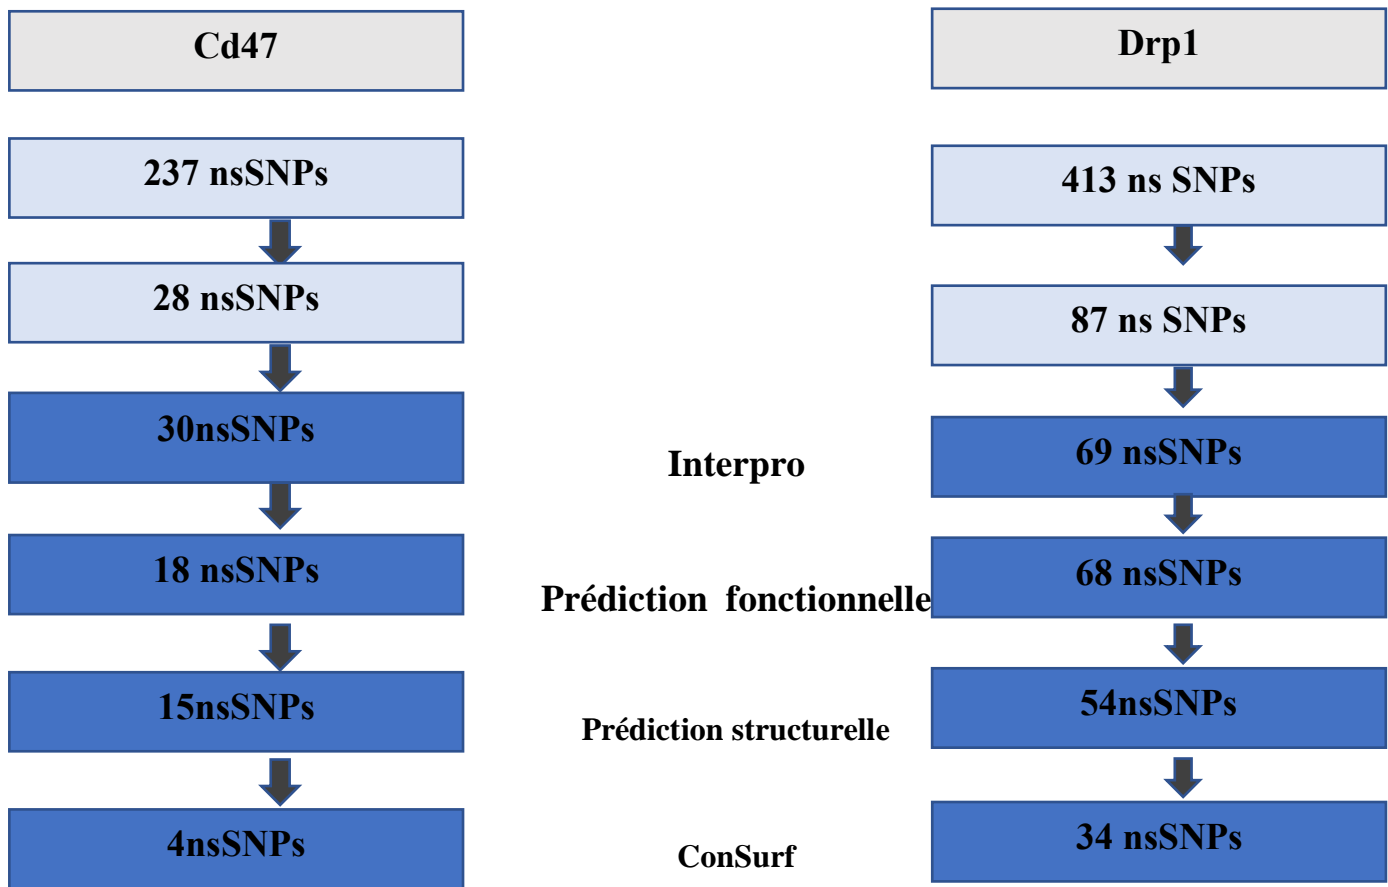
Cd47

237 nsSNPs

28 nsSNPs

30nsSNPs

18 nsSNPs

15nsSNPs

4nsSNPs

Interpro

Prédiction fonctionnelle

Prédiction structurelle

ConSurf

Drp1

413 ns SNPs

87 ns SNPs

69 nsSNPs

68 nsSNPs

54nsSNPs

34 nsSNPs